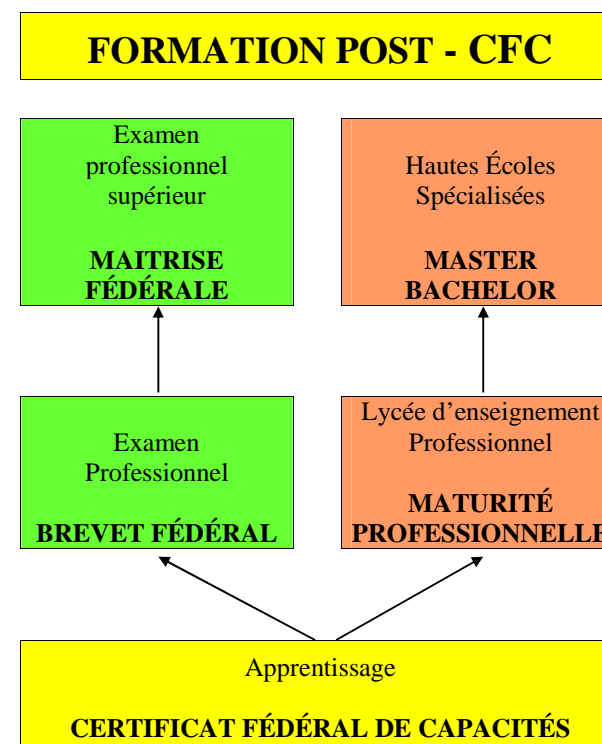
FORMATION POST - CFC

Examen professionnel supérieur

MAITRISE FÉDÉRALE

Hautes Écoles Spécialisées

MASTER BACHELOR

Examen Professionnel

BREVET FÉDÉRAL

Lycée d'enseignement Professionnel

MATURITÉ PROFESSIONNELLE

Apprentissage

CERTIFICAT FÉDÉRAL DE CAPACITÉS